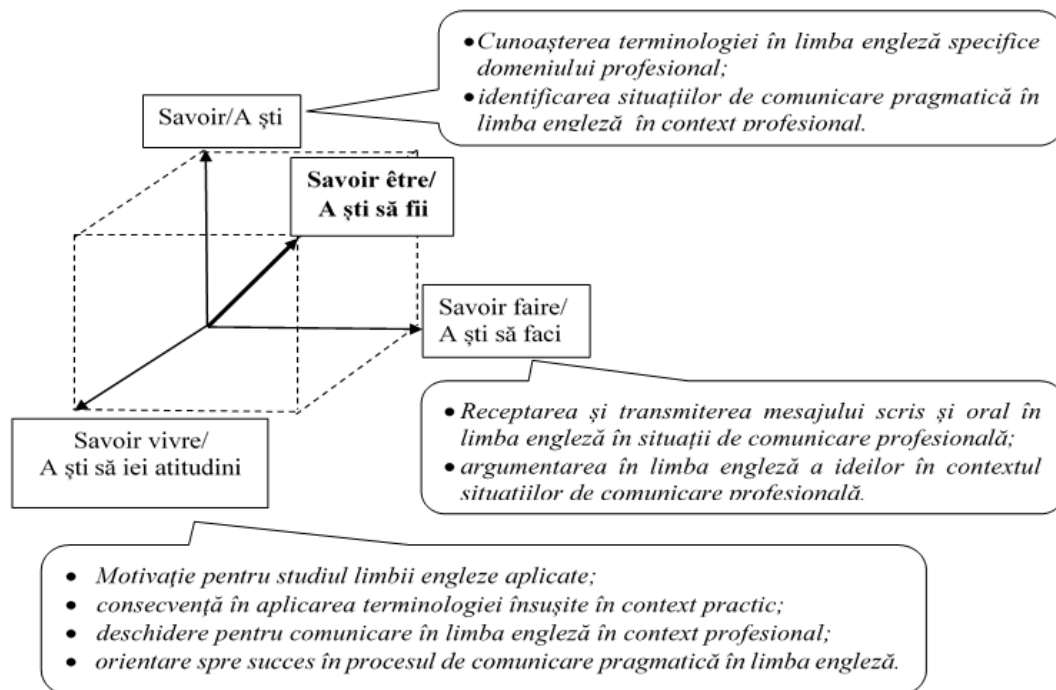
• Cunoașterea terminologiei în limba engleză specifice domeniului profesional;
• identificarea situațiilor de comunicare pragmatică în limba engleză în context profesional.

Savoir/A ști

Savoir être/
A ști să fii

Savoir faire/
A ști să faci

• Receptarea și transmiterea mesajului scris și oral în limba engleză în situații de comunicare profesională;
• argumentarea în limba engleză a ideilor în contextul situațiilor de comunicare profesională.

Savoir vivre/
A ști să iei atitudini

• Motivație pentru studiul limbii engleze aplicate;
• consecvență în aplicarea terminologiei însușite în context practic;
• deschidere pentru comunicare în limba engleză în context profesional;
• orientare spre succes în procesul de comunicare pragmatică în limba engleză.